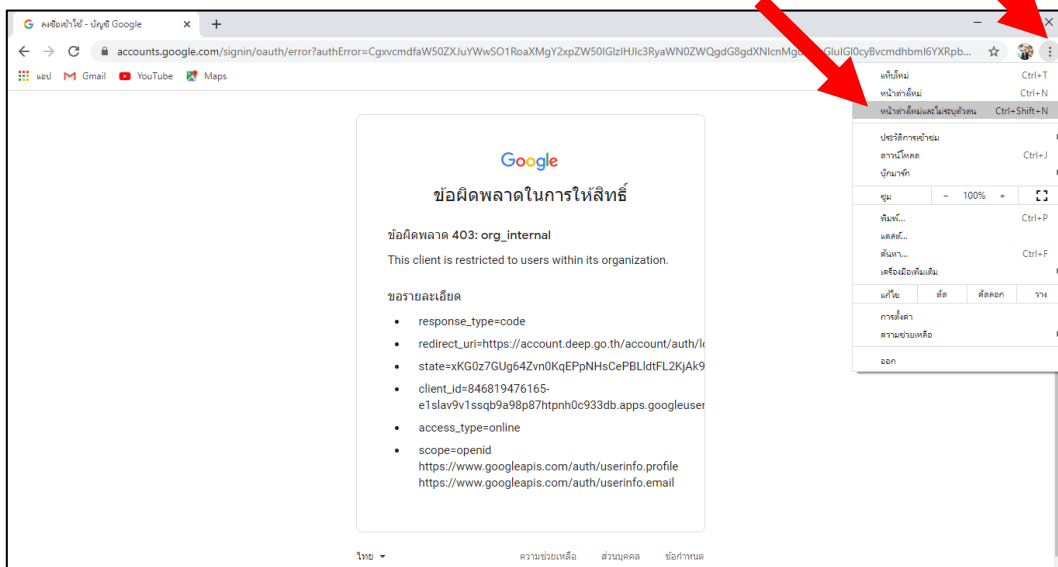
ลงชื่อเข้าใช้ - บัญชี Google
accounts.google.com/signin/oauth/error?authError=CgxvcmdfaW50ZXJuYWwSO1RoaXMgY2xpZW50IGlzIHJlc3RyaWN0ZWQgdG8gdXNlcnMg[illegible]GluIGl0cyBvcmdhbml6YXRpb...
แอป Gmail YouTube Maps

Google
ข้อผิดพลาดในการให้สิทธิ์
ข้อผิดพลาด 403: org_internal
This client is restricted to users within its organization.

ขอรายละเอียด
- response_type=code
- redirect_uri=https://account.deep.go.th/account/auth/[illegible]
- state=xKG0z7GUg64Zvn0KqEPpNHsCePBLldtFL2KjAk9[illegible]
- client_id=846819476165-e1slav9v1ssqb9a98p87htpnh0c933db.apps.googleuser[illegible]
- access_type=online
- scope=openid https://www.googleapis.com/auth/userinfo.profile https://www.googleapis.com/auth/userinfo.email

ไทย
ความช่วยเหลือ ส่วนบุคคล ข้อกำหนด

แท็บใหม่ Ctrl+T
หน้าต่างใหม่ Ctrl+N
หน้าต่างใหม่ที่ไม่ระบุตัวตน Ctrl+Shift+N
ประวัติการเข้าชม
ดาวน์โหลด Ctrl+J
บุ๊กมาร์ก
ซูม - 100% +
พิมพ์... Ctrl+P
แคสต์...
ค้นหา... Ctrl+F
เครื่องมือเพิ่มเติม
แก้ไข ตัด คัดลอก วาง
การตั้งค่า
ความช่วยเหลือ
ออก